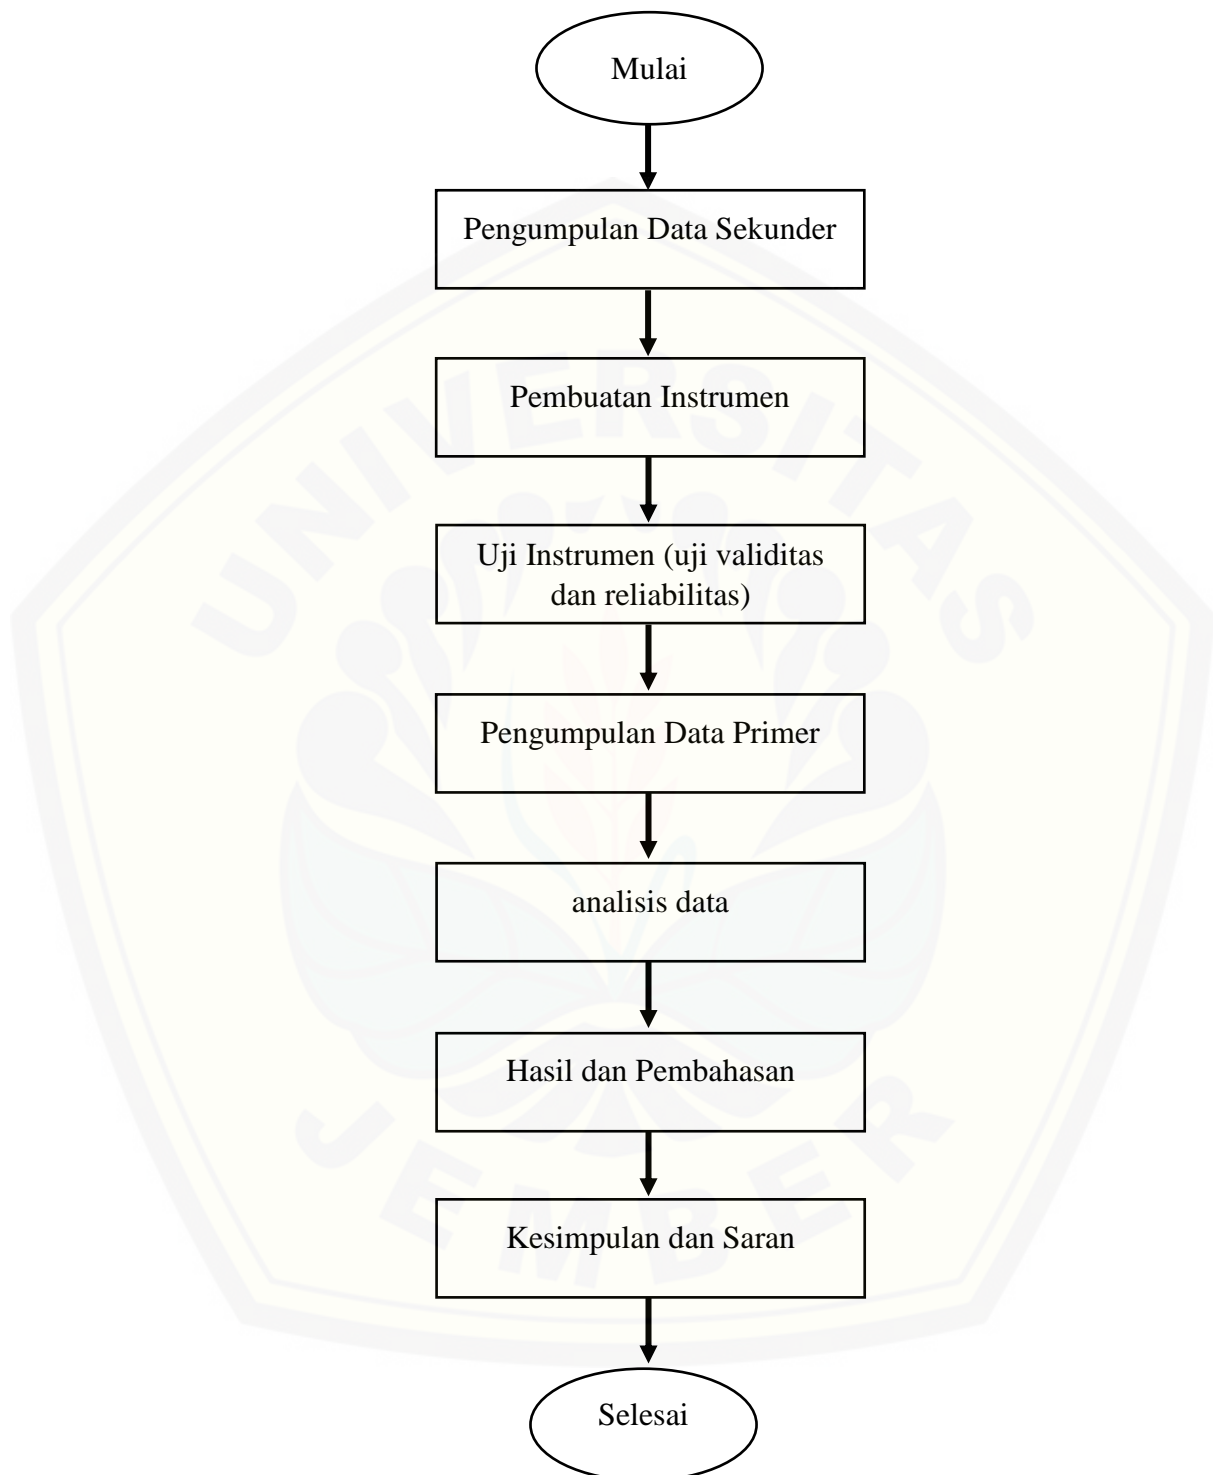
Mulai

Pengumpulan Data Sekunder

Pembuatan Instrumen

Uji Instrumen (uji validitas dan reliabilitas)

Pengumpulan Data Primer

analisis data

Hasil dan Pembahasan

Kesimpulan dan Saran

Selesai

UNIVERSITAS JEMBER